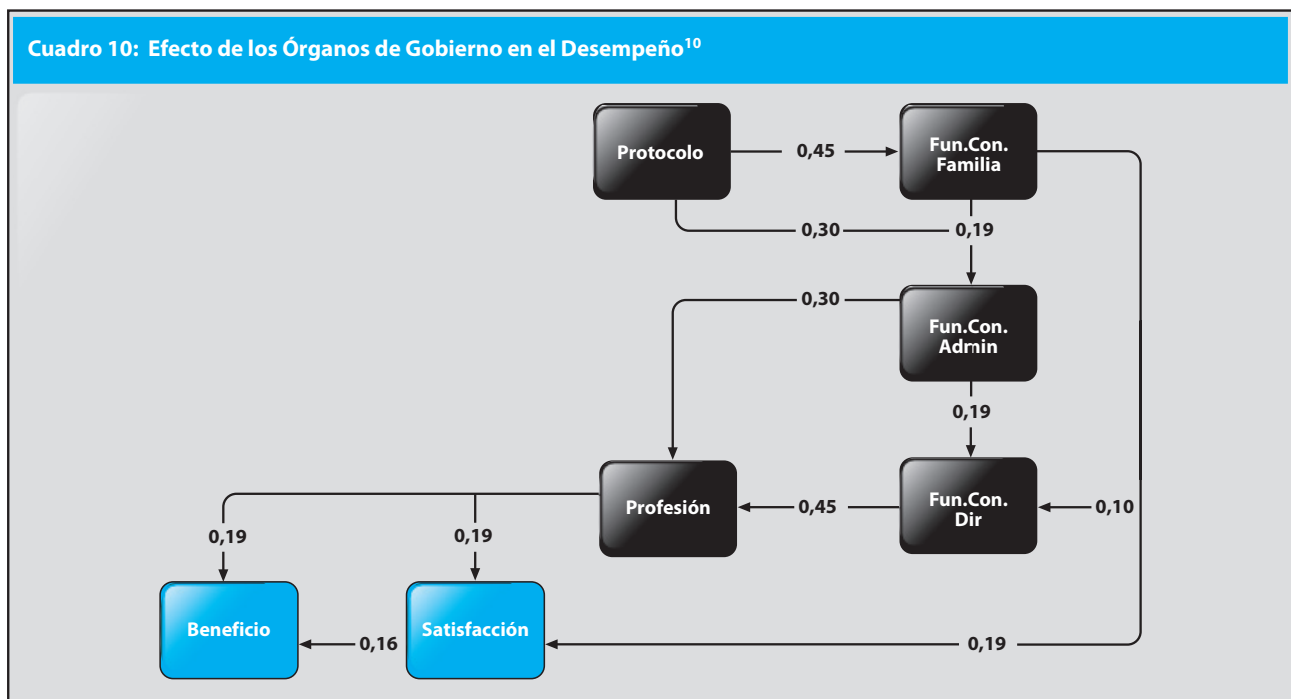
Cuadro 10: Efecto de los Órganos de Gobierno en el Desempeño$^{10}$

Protocolo

0,45

Fun.Con. Familia

0,30

0,19

0,30

Fun.Con. Admin

0,19

Profesión

0,45

Fun.Con. Dir

0,10

0,19

0,19

Beneficio

0,16

Satisfacción

0,19